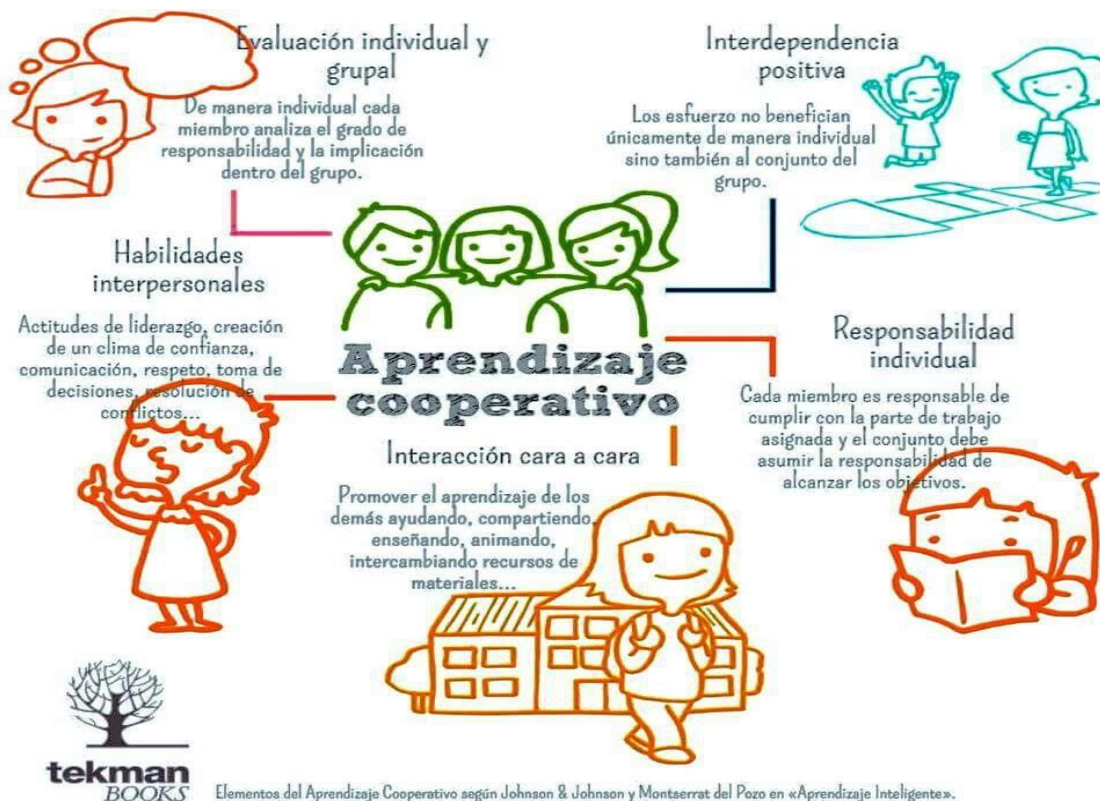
Evaluación individual y grupal

De manera individual cada miembro analiza el grado de responsabilidad y la implicación dentro del grupo.

Interdependencia positiva

Los esfuerzo no benefician únicamente de manera individual sino también al conjunto del grupo.

Habilidades interpersonales

Actitudes de liderazgo, creación de un clima de confianza, comunicación, respeto, toma de decisiones, resolución de conflictos...

Aprendizaje cooperativo

Responsabilidad individual

Cada miembro es responsable de cumplir con la parte de trabajo asignada y el conjunto debe asumir la responsabilidad de alcanzar los objetivos.

Interacción cara a cara

Promover el aprendizaje de los demás ayudando, compartiendo, enseñando, animando, intercambiando recursos de materiales...

tekman BOOKS

Elementos del Aprendizaje Cooperativo según Johnson & Johnson y Montserrat del Pozo en «Aprendizaje Inteligente».